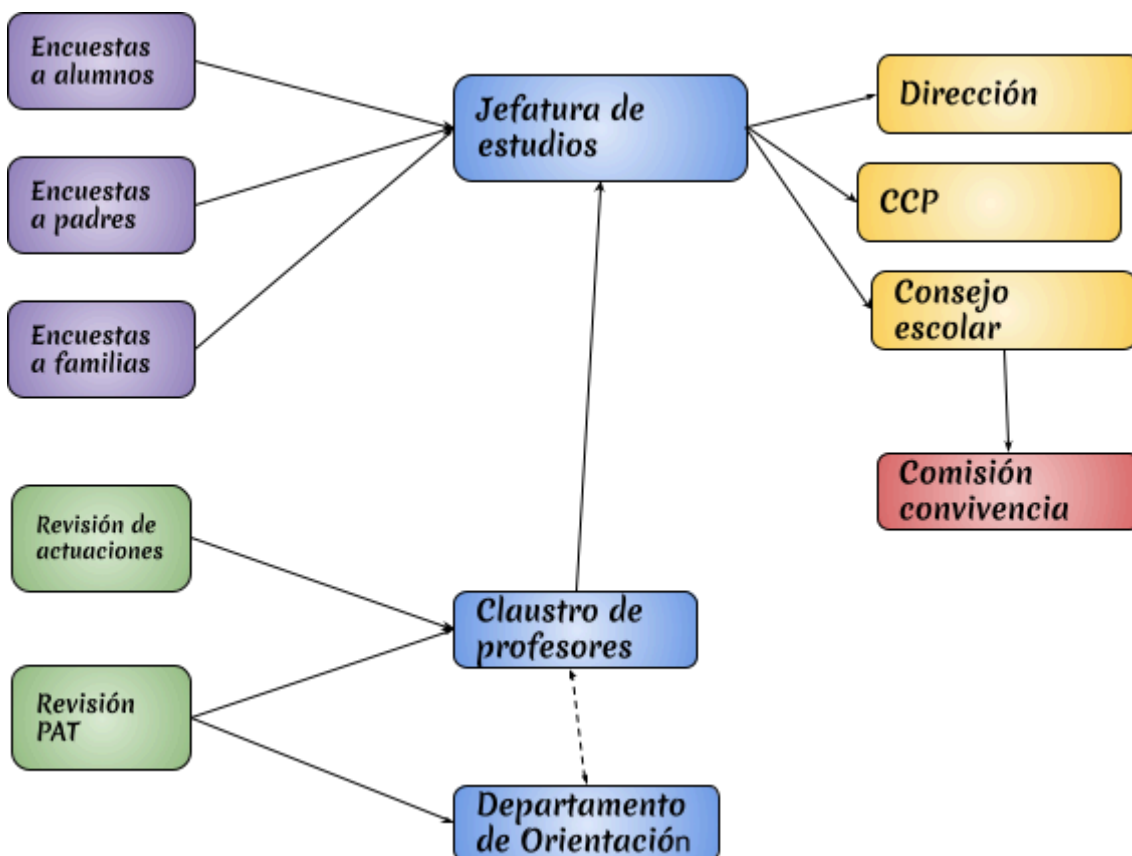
Encuestas a alumnos

Encuestas a padres

Encuestas a familias

Jefatura de estudios

Dirección

CCP

Consejo escolar

Comisión convivencia

Revisión de actuaciones

Revisión PAT

Claustro de profesores

Departamento de Orientación